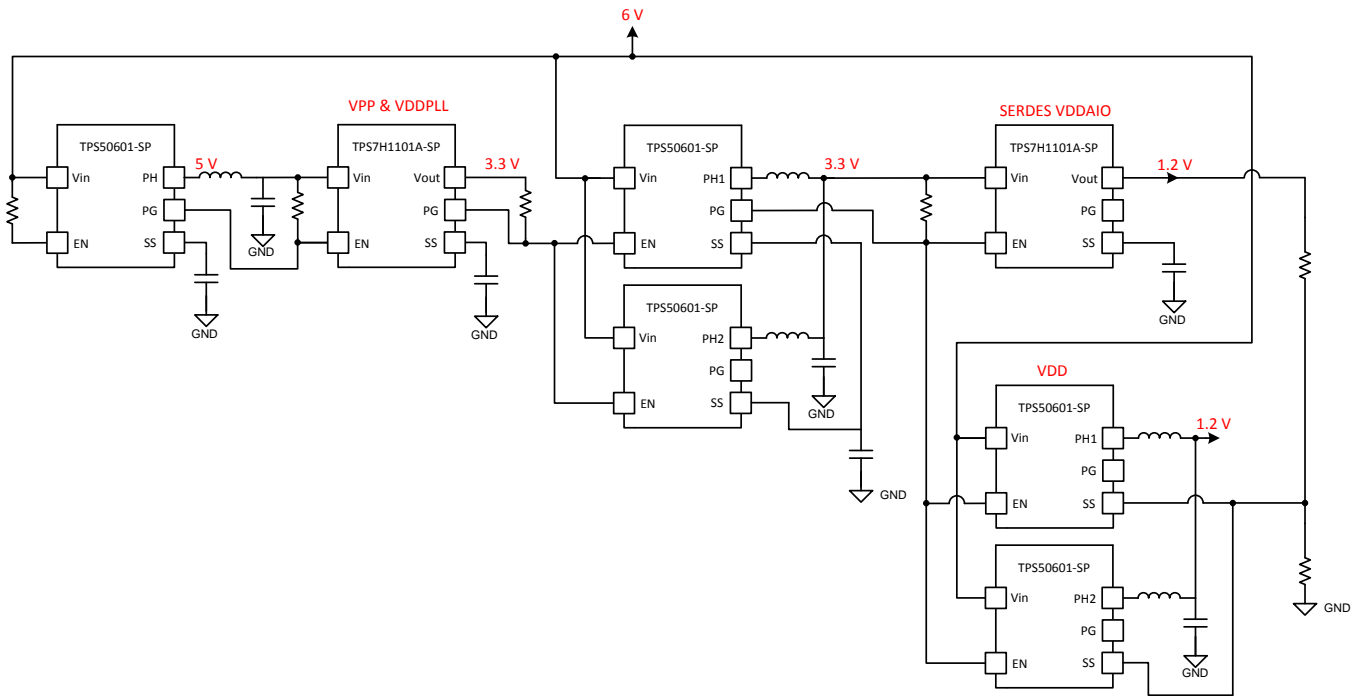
6 V

VPP & VDDPLL

SERDES VDDAIO

TPS50601-SP
Vin
EN
PH
PG
SS

5 V

GND

GND

TPS7H1101A-SP
Vin
EN
Vout
PG
SS

3.3 V

GND

TPS50601-SP
Vin
EN
PH1
PG
SS

3.3 V

TPS7H1101A-SP
Vin
EN
Vout
PG
SS

1.2 V

GND

TPS50601-SP
Vin
EN
PH2
PG
SS

GND

GND

VDD

TPS50601-SP
Vin
EN
PH1
PG
SS

1.2 V

TPS50601-SP
Vin
EN
PH2
PG
SS

GND

GND